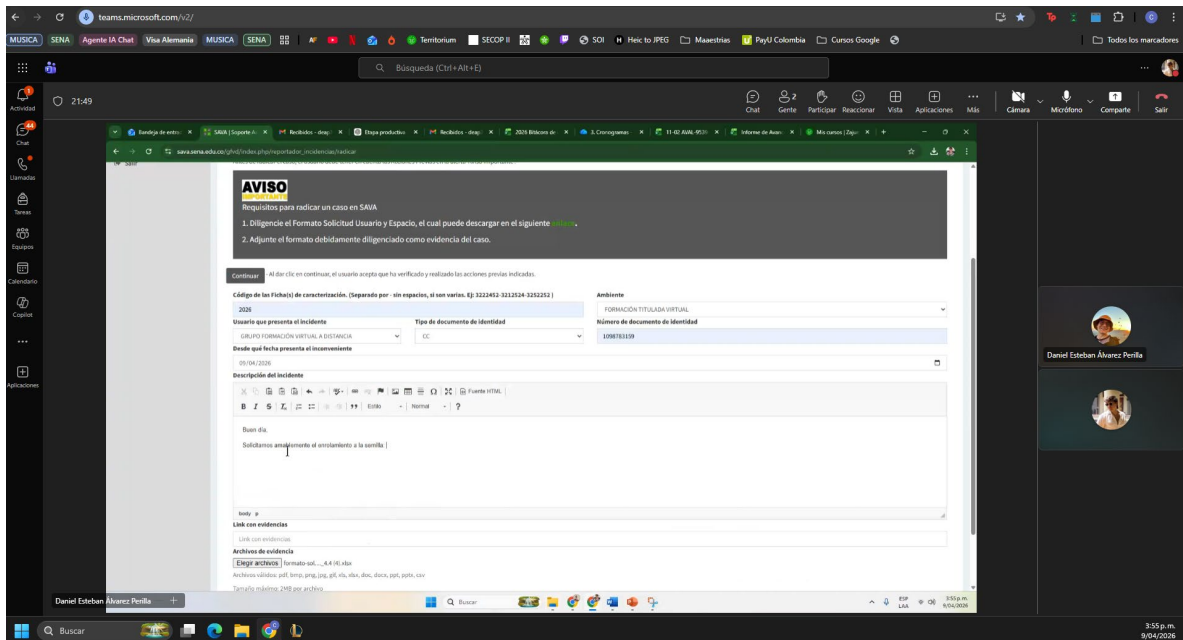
teams.microsoft.com/v2/

MUSICA SENA Agente IA Chat Visa Alemania MUSICA SENA Territorium SECOP II SOI Heic to JPEG Maaestrias PayU Colombia Cursos Google Todos los marcadores

Búsqueda (Ctrl+Alt+E)

Actividad Chat Llamadas Tareas Equipos Calendario Copilot Aplicaciones

21:49

Chat Gente Participar Reaccionar Vista Aplicaciones Más Cámara Micrófono Comparte Salir

Bandeja de entrada SAVA | Soporte A Recibidos Etapa productiva Recibidos 2026 Bitácora de 3. Cronogramas 11-02 AVAL Informe de Avance Mis cursos | Zajuna

sava.sena.edu.co/gfs/index.php/reportador_incidencias/radicar

AVISO

Requisitos para radicar un caso en SAVA

1. Diligencie el Formato Solicitud Usuario y Espacio, el cual puede descargar en el siguiente enlace.

2. Adjunte el formato debidamente diligenciado como evidencia del caso.

Continuar - Al dar clic en continuar, el usuario acepta que ha verificado y realizado las acciones previas indicadas.

Código de las Ficha(s) de caracterización. (Separado por - sin espacios, si son varias. Ej: 3222452-3212524-3252252 )
2026

Ambiente
FORMACIÓN TITULADA VIRTUAL

Usuario que presenta el incidente
GRUPO FORMACIÓN VIRTUAL A DISTANCIA

Tipo de documento de identidad
CC

Número de documento de identidad
1098783159

Desde qué fecha presenta el inconveniente
09/04/2026

Descripción del incidente

Fuente HTML
Estilo Normal ?

Buen día,

Solicitamos amablemente el enrolamiento a la semilla |

body p

Link con evidencias
Link con evidencias

Archivos de evidencia
Elegir archivos formato-sol..._4.4 (4).xlsx
Archivos válidos: pdf, bmp, png, jpg, gif, xls, xlsx, doc, docx, ppt, pptx, csv
Tamaño máximo: 2MB por archivo

Daniel Esteban Álvarez Perilla

Daniel Esteban Álvarez Perilla

Buscar

ESP LAA 3:55 p.m. 9/04/2026

Buscar

3:55 p.m.
9/04/2026